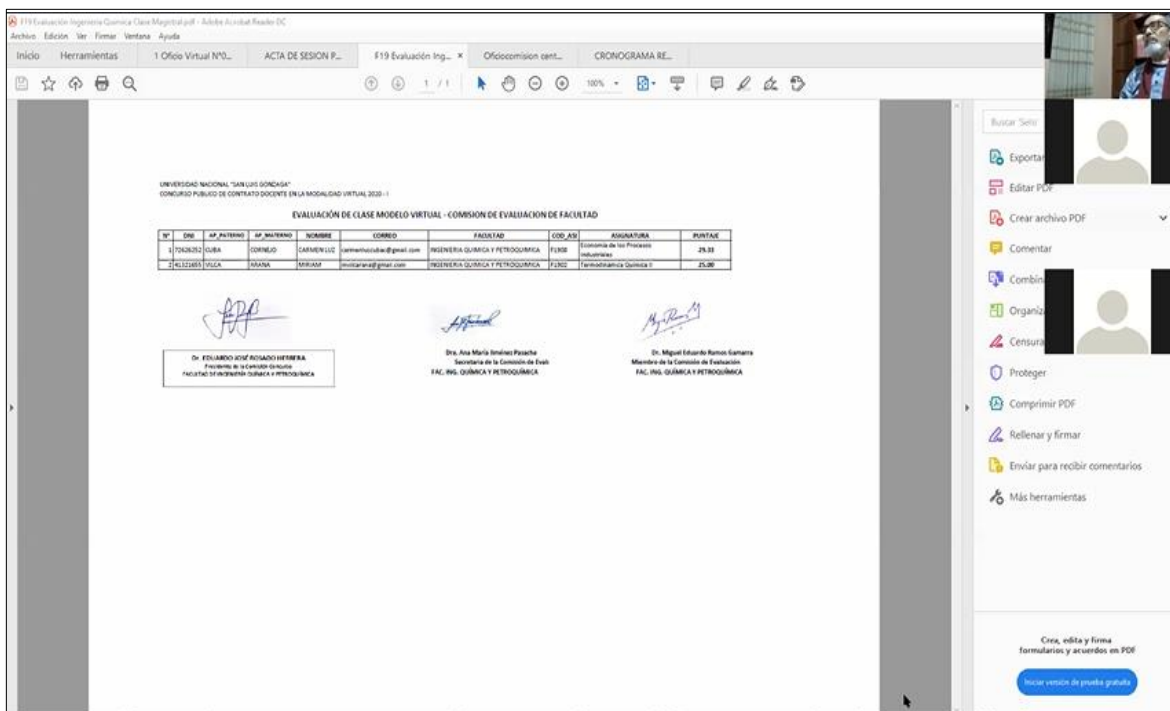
F19 Evaluación Ingeniería Química Clase Magistral.pdf - Adobe Acrobat Reader DC
Archivo Edición Ver Firmar Ventana Ayuda
Inicio Herramientas 1 Oficio Virtual N°0... ACTA DE SESION P... F19 Evaluación Ing... × Oficiocomision cent... CRONOGRAMA RE...
1 / 1 100%

UNIVERSIDAD NACIONAL "SAN LUIS GONZAGA"
CONCURSO PUBLICO DE CONTRATO DOCENTE EN LA MODALIDAD VIRTUAL 2020 - I

EVALUACIÓN DE CLASE MODELO VIRTUAL - COMISION DE EVALUACION DE FACULTAD

| N° | DNI | AP_PATERNO | AP_MATERNO | NOMBRE | CORREO | FACULTAD | COD_ASI | ASIGNATURA | PUNTAJE |
|---|---|---|---|---|---|---|---|---|---|
| 1 | 72626252 | CUBA | CORNEJO | CARMEN LUZ | carmenluzcubac@gmail.com | INGENIERIA QUIMICA Y PETROQUIMICA | F1900 | Economía de los Procesos Industriales | 29.33 |
| 2 | 41321655 | VILCA | ARANA | MIRIAM | mvilcarana@gmail.com | INGENIERIA QUIMICA Y PETROQUIMICA | F1802 | Termodinámica Química II | 25.00 |

Dr. EDUARDO JOSÉ ROSADO HERRERA
Presidente de la Comisión Evaluadora
FACULTAD DE INGENIERÍA QUÍMICA Y PETROQUÍMICA

Dra. Ana María Jiménez Pasache
Secretaria de la Comisión de Evalu
FAC. ING. QUÍMICA Y PETROQUÍMICA

Dr. Miguel Eduardo Ramos Gamarra
Miembro de la Comisión de Evaluación
FAC. ING. QUÍMICA Y PETROQUÍMICA

Buscar 'Selo'
Exportar
Editar PDF
Crear archivo PDF
Comentar
Combin
Organiz
Censura
Proteger
Comprimir PDF
Rellenar y firmar
Enviar para recibir comentarios
Más herramientas

Crea, edita y firma formularios y acuerdos en PDF
Iniciar versión de prueba gratuita